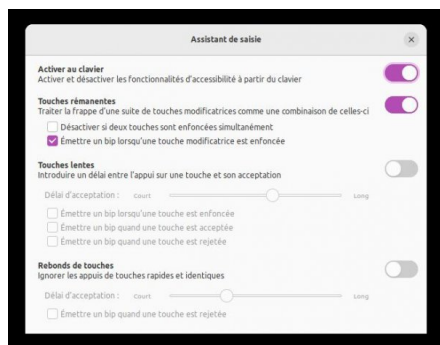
Assistant de saisie

Activer au clavier
Activer et désactiver les fonctionnalités d'accessibilité à partir du clavier

Touches rémanentes
Traiter la frappe d'une suite de touches modificatrices comme une combinaison de celles-ci

Désactiver si deux touches sont enfoncées simultanément

Émettre un bip lorsqu'une touche modificatrice est enfoncée

Touches lentes
Introduire un délai entre l'appui sur une touche et son acceptation

Délai d'acceptation : Court Long

Émettre un bip lorsqu'une touche est enfoncée

Émettre un bip quand une touche est acceptée

Émettre un bip quand une touche est rejetée

Rebonds de touches
Ignorer les appuis de touches rapides et identiques

Délai d'acceptation : Court Long

Émettre un bip quand une touche est rejetée